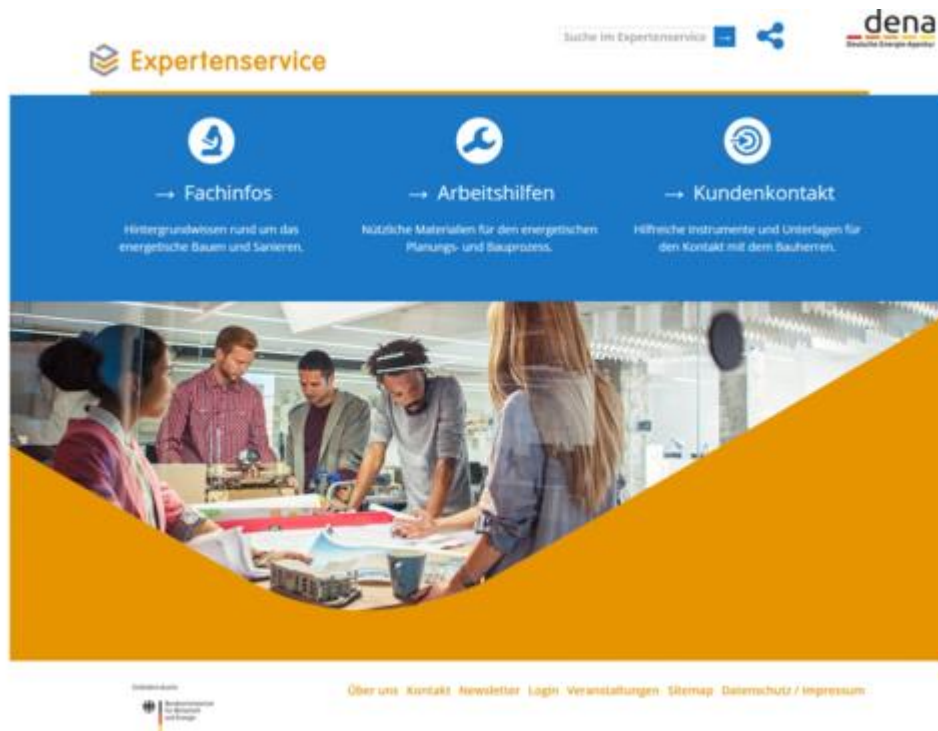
Expertenservice

Suche im Expertenservice

dena
Deutsche Energie-Agentur

→ Fachinfos

Hintergrundwissen rund um das energetische Bauen und Sanieren.

→ Arbeitshilfen

Nützliche Materialien für den energetischen Planungs- und Bauprozess.

→ Kundenkontakt

Hilfreiche Instrumente und Unterlagen für den Kontakt mit dem Bauherren.

Gefördert durch:
Bundesministerium für Wirtschaft und Energie

Über uns Kontakt Newsletter Login Veranstaltungen Sitemap Datenschutz / Impressum